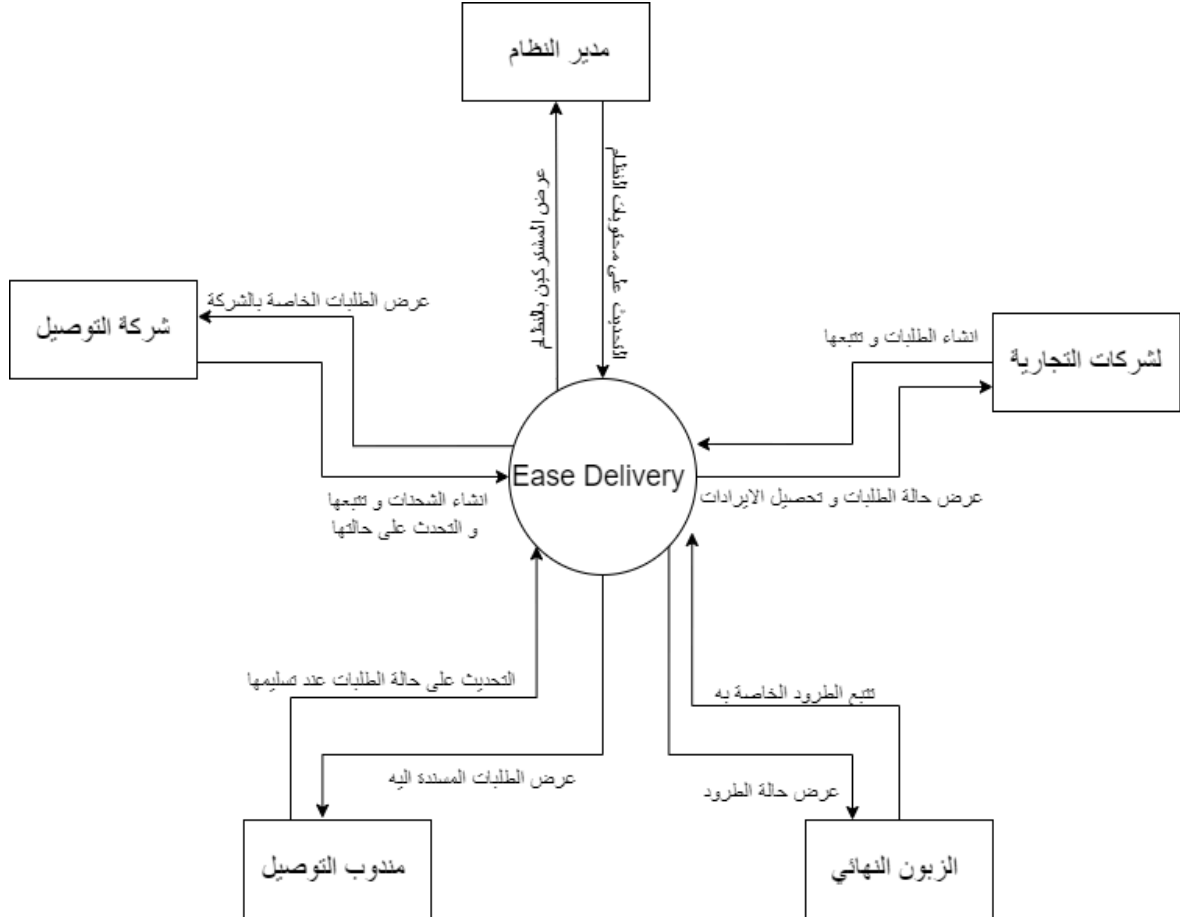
مدير النظام

عرض المشتركين بالنظام

التحديث على محتويات النظام

شركة التوصيل

عرض الطلبات الخاصة بالشركة

انشاء الشحنات و تتبعها و التحدث على حالتها

لشركات التجارية

انشاء الطلبات و تتبعها

عرض حالة الطلبات و تحصيل الايرادات

Ease Delivery

التحديث على حالة الطلبات عند تسليمها

عرض الطلبات المسندة اليه

تتبع الطرود الخاصة به

عرض حالة الطرود

مندوب التوصيل

الزبون النهائي